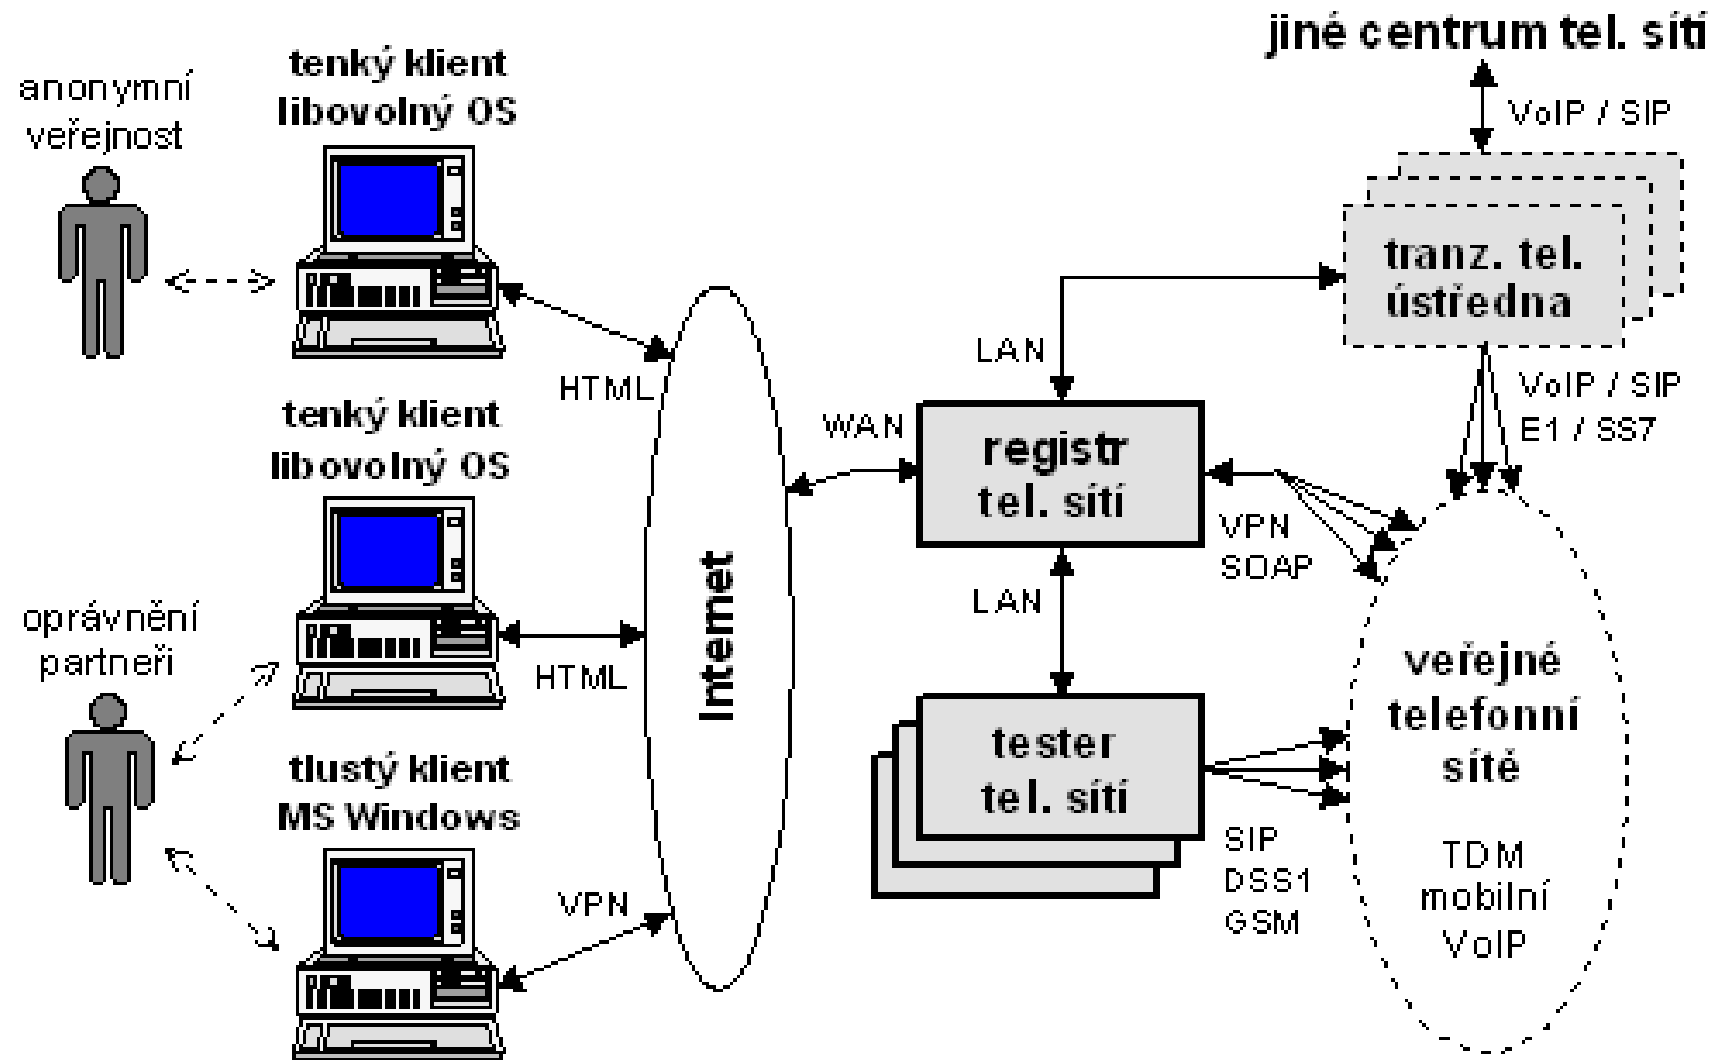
anonymní veřejnost

tenký klient libovolný OS

tenký klient libovolný OS

oprávnění partneři

tlustý klient MS Windows

HTML

HTML

VPN

Internet

WAN

jiné centrum tel. sítí

VoIP / SIP

tranz. tel. ústředna

LAN

registr tel. sítí

VoIP / SIP
E1 / SS7

VPN
SOAP

LAN

tester tel. sítí

SIP
DSS1
GSM

veřejné telefonní sítě

TDM
mobilní
VoIP